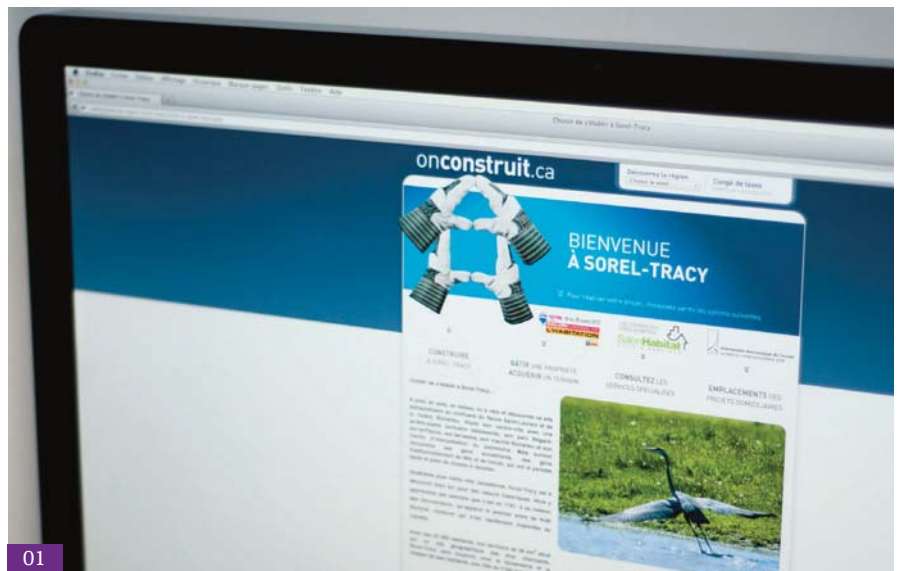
Choisir de s'établir à Sorel-Tracy

onconstruit.ca

Découvrez la région

Congé de taxes

BIENVENUE À SOREL-TRACY

L'HABITATION

SorelHabitat

CONSTRUIRE À SOREL-TRACY

BÂTIR UNE PROPRIÉTÉ ACQUÉRIR UN TERRAIN

CONSULTEZ LES SERVICES SPÉCIALISÉS

EMPLACEMENTS DES PROJETS DOMICILIAIRES

01